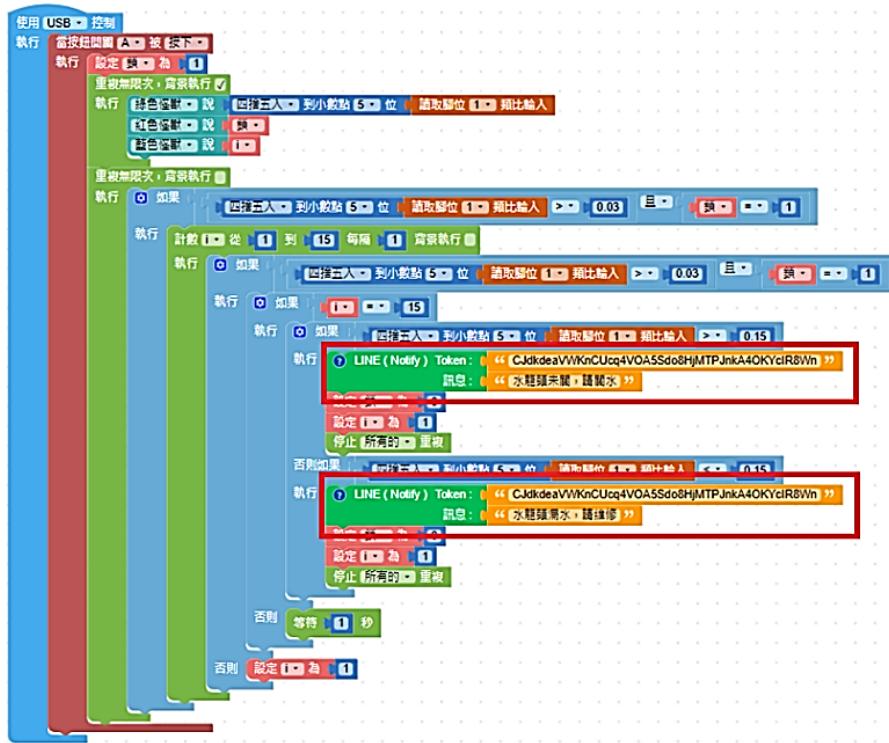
使用 USB 控制
執行 當按鈕開關 A 被 按下
執行 設定 狀 為 1
重複無限次，背景執行
執行 綠色機器 說 四捨五入 到小數點 5 位 讀取腳位 1 類比輸入
紅色機器 說 狀
藍色機器 說 i
重複無限次，背景執行
執行 如果 四捨五入 到小數點 5 位 讀取腳位 1 類比輸入 > 0.03 且 狀 = 1
執行 計數 i 從 1 到 15 每隔 1 背景執行
執行 如果 四捨五入 到小數點 5 位 讀取腳位 1 類比輸入 > 0.03 且 狀 = 1
執行 如果 i = 15
執行 如果 四捨五入 到小數點 5 位 讀取腳位 1 類比輸入 > 0.15
執行 LINE ( Notify ) Token : “ CJdkdeaVWKnCUcq4VOA5Sdo8HjMTPJnkA4OKYcIR8Wn ”
訊息 : “ 水龍頭未關，請關水 ”
設定 狀 為 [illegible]
設定 i 為 1
停止 所有的 重複
否則如果 四捨五入 到小數點 5 位 讀取腳位 1 類比輸入 < 0.15
執行 LINE ( Notify ) Token : “ CJdkdeaVWKnCUcq4VOA5Sdo8HjMTPJnkA4OKYcIR8Wn ”
訊息 : “ 水龍頭漏水，請維修 ”
設定 狀 為 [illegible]
設定 i 為 1
停止 所有的 重複
否則 等待 1 秒
否則 設定 i 為 1